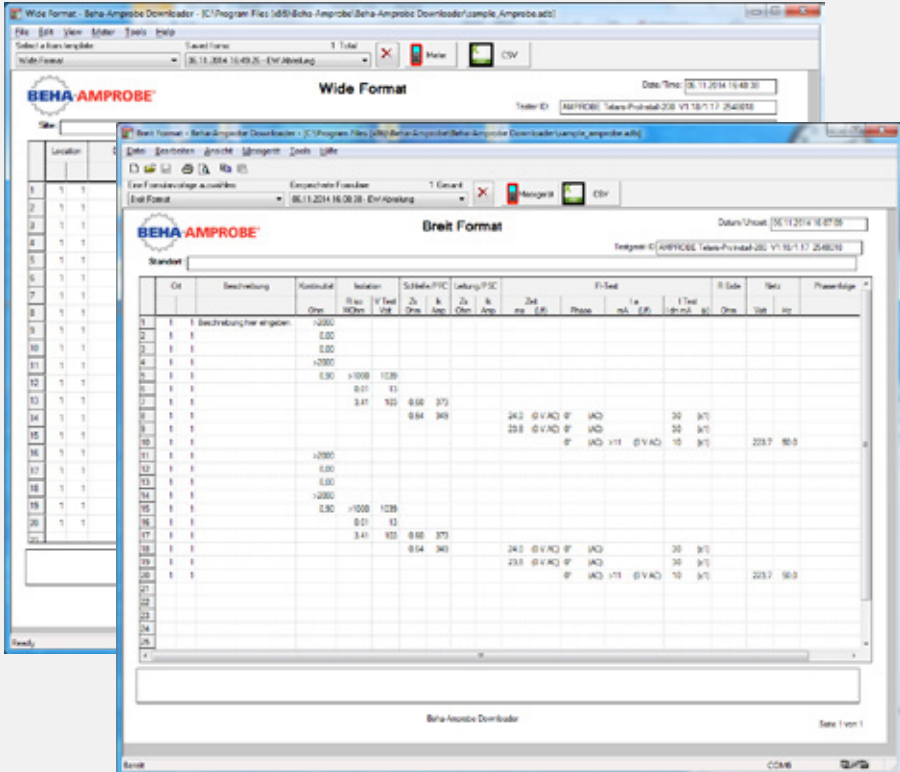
Wide Format - Beha-Amprobe Downloader - [C:\Program Files (x86)\Beha-Amprobe\Beha-Amprobe Downloader\sample_Amprobe.adb]

File Edit View Meter Tools Help

Select a form template
Wide Format

Saved forms
06.11.2014 16:49:25 - EW Abteilung

1 Total

Meter

CSV

BEHA-AMPROBE

Wide Format

Date/Time: 06.11.2014 16:48:30

Tester ID: AMPROBE Telaris-ProInstall-200 V1.18/1.17 2540818

Site

Location

Ready

Breit Format - Beha-Amprobe Downloader - [C:\Program Files (x86)\Beha-Amprobe\Beha-Amprobe Downloader\sample_amprobe.adb]

Datei Bearbeiten Ansicht Messgerät Tools Hilfe

Eine Formularvorlage auswählen
Breit Format

Gespeicherte Formulare
06.11.2014 16:08:38 - EW Abteilung

1 Gesamt

Messgerät

CSV

BEHA-AMPROBE

Breit Format

Datum/Uhrzeit: 06.11.2014 16:07:09

Testgerät ID: AMPROBE Telaris-ProInstall-200 V1.18/1.17 2540818

Standort

| | Ort | | Beschreibung | Kontinuität | Isolation | | Schleife/PFC | | Leitung/PSC | | FI-Test | | | | | R Erde | Netz | | Phasenfolge |
|---|---|---|---|---|---|---|---|---|---|---|---|---|---|---|---|---|---|---|---|
| | | | | Ohm | R iso MOhm | V Test Volt | Zs Ohm | Ik Amp | Zs Ohm | Ik Amp | Zeit ms (UB) | Phase | I a mA (UB) | I Test I∆n mA | (x) | Ohm | Volt | Hz | |
| 1 | 1 | 1 | Beschreibung hier eingeben | >2000 | | | | | | | | | | | | | | | |
| 2 | 1 | 1 | | 0,00 | | | | | | | | | | | | | | | |
| 3 | 1 | 1 | | 0,00 | | | | | | | | | | | | | | | |
| 4 | 1 | 1 | | >2000 | | | | | | | | | | | | | | | |
| 5 | 1 | 1 | | 0,90 | >1000 | 1039 | | | | | | | | | | | | | |
| 6 | 1 | 1 | | | 0.01 | 13 | | | | | | | | | | | | | |
| 7 | 1 | 1 | | | 3.41 | 103 | 0.60 | 373 | | | | | | | | | | | |
| 8 | 1 | 1 | | | | | 0.64 | 349 | | | 24.0 (0 V AC) | 0° | (AC) | 30 | (x1) | | | | |
| 9 | 1 | 1 | | | | | | | | | 23.8 (0 V AC) | 0° | (AC) | 30 | (x1) | | | | |
| 10 | 1 | 1 | | | | | | | | | | 0° | (AC) >11 (0 V AC) | 10 | (x1) | | 223.7 | 50.0 | |
| 11 | 1 | 1 | | >2000 | | | | | | | | | | | | | | | |
| 12 | 1 | 1 | | 0,00 | | | | | | | | | | | | | | | |
| 13 | 1 | 1 | | 0,00 | | | | | | | | | | | | | | | |
| 14 | 1 | 1 | | >2000 | | | | | | | | | | | | | | | |
| 15 | 1 | 1 | | 0,90 | >1000 | 1039 | | | | | | | | | | | | | |
| 16 | 1 | 1 | | | 0.01 | 13 | | | | | | | | | | | | | |
| 17 | 1 | 1 | | | 3.41 | 103 | 0.60 | 373 | | | | | | | | | | | |
| 18 | 1 | 1 | | | | | 0.64 | 349 | | | 24.0 (0 V AC) | 0° | (AC) | 30 | (x1) | | | | |
| 19 | 1 | 1 | | | | | | | | | 23.8 (0 V AC) | 0° | (AC) | 30 | (x1) | | | | |
| 20 | 1 | 1 | | | | | | | | | | 0° | (AC) >11 (0 V AC) | 10 | (x1) | | 223.7 | 50.0 | |
| 21 | | | | | | | | | | | | | | | | | | | |
| 22 | | | | | | | | | | | | | | | | | | | |
| 23 | | | | | | | | | | | | | | | | | | | |
| 24 | | | | | | | | | | | | | | | | | | | |
| 25 | | | | | | | | | | | | | | | | | | | |
| 26 | | | | | | | | | | | | | | | | | | | |

Beha-Amprobe Downloader

Seite 1 von 1

Bereit

COM6